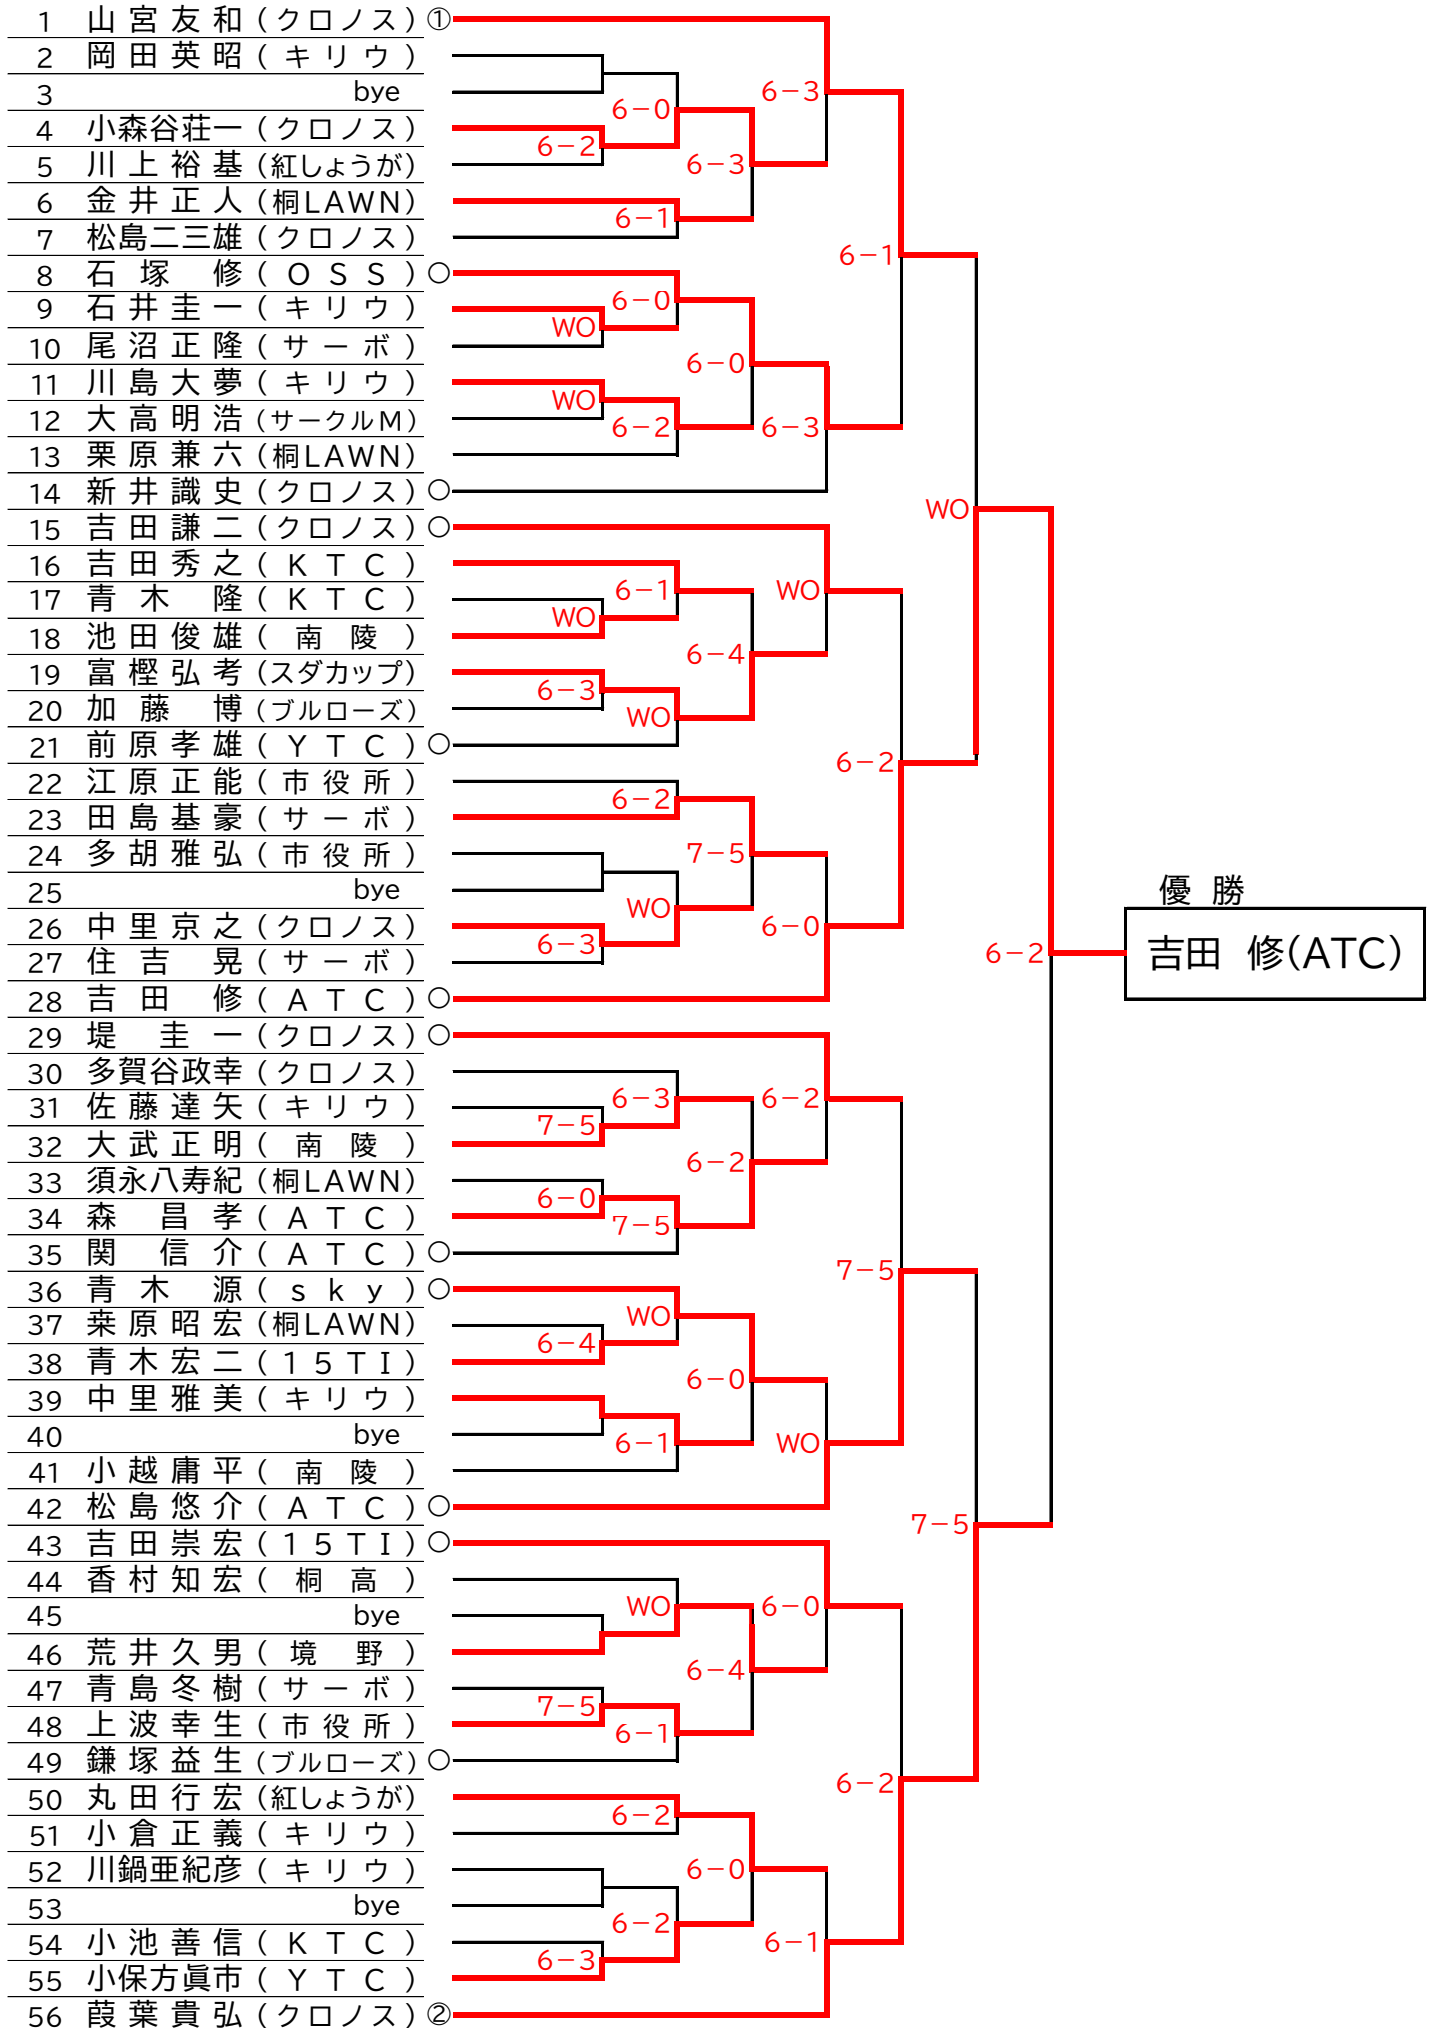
1 山宮友和（クロノス）①
2 岡田英昭（キリウ）
3 bye
4 小森谷荘一（クロノス）
5 川上裕基（紅しょうが）
6 金井正人（桐LAWN）
7 松島二三雄（クロノス）
8 石塚 修（OSS）○
9 石井圭一（キリウ）
10 尾沼正隆（サーボ）
11 川島大夢（キリウ）
12 大高明浩（サークルM）
13 栗原兼六（桐LAWN）
14 新井識史（クロノス）○
15 吉田謙二（クロノス）○
16 吉田秀之（KTC）
17 青木 隆（KTC）
18 池田俊雄（南陵）
19 富樫弘考（スダカップ）
20 加藤 博（ブルローズ）
21 前原孝雄（YTC）○
22 江原正能（市役所）
23 田島基豪（サーボ）
24 多胡雅弘（市役所）
25 bye
26 中里京之（クロノス）
27 住吉 晃（サーボ）
28 吉田 修（ATC）○
29 堤 圭一（クロノス）○
30 多賀谷政幸（クロノス）
31 佐藤達矢（キリウ）
32 大武正明（南陵）
33 須永八寿紀（桐LAWN）
34 森 昌孝（ATC）
35 関 信介（ATC）○
36 青木 源（sky）○
37 桒原昭宏（桐LAWN）
38 青木宏二（15TI）
39 中里雅美（キリウ）
40 bye
41 小越庸平（南陵）
42 松島悠介（ATC）○
43 吉田崇宏（15TI）○
44 香村知宏（桐高）
45 bye
46 荒井久男（境野）
47 青島冬樹（サーボ）
48 上波幸生（市役所）
49 鎌塚益生（ブルローズ）○
50 丸田行宏（紅しょうが）
51 小倉正義（キリウ）
52 川鍋亜紀彦（キリウ）
53 bye
54 小池善信（KTC）
55 小保方眞市（YTC）
56 葭葉貴弘（クロノス）②

6－0 6－2 6－3 6－1 6－3 6－1
6－0 WO WO 6－2 6－0 6－3 WO
6－1 WO 6－3 WO 6－4 WO
6－2 7－5 WO 6－3 6－0 6－2
6－2
6－3 7－5 6－0 7－5 6－2 6－2
WO 6－4 6－1 6－0 WO 7－5
WO 7－5 6－1 6－4 6－0
6－2 6－2 6－3 6－0 6－1 6－2 7－5

優勝
吉田 修(ATC)